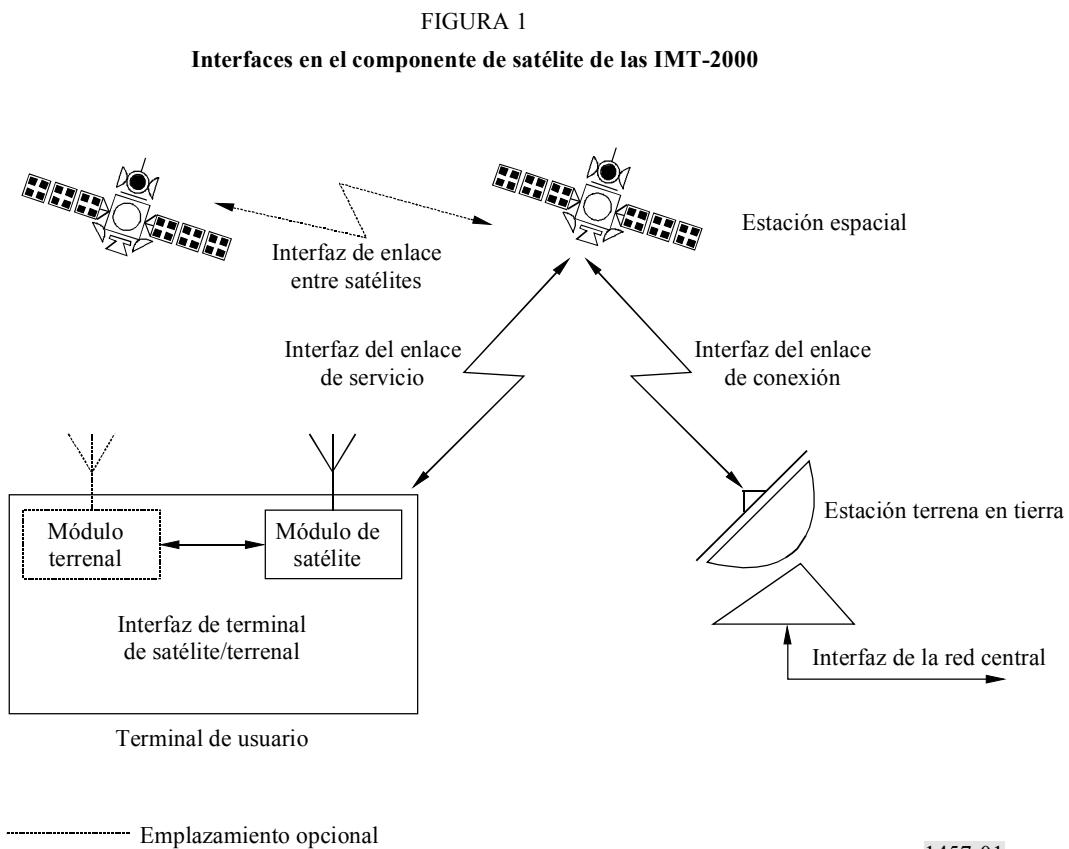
FIGURA 1

**Interfaces en el componente de satélite de las IMT-2000**

Estación espacial

Interfaz de enlace entre satélites

Interfaz del enlace de servicio

Interfaz del enlace de conexión

Módulo terrenal

Módulo de satélite

Estación terrena en tierra

Interfaz de terminal de satélite/terrenal

Interfaz de la red central

Terminal de usuario

Emplazamiento opcional

1457-01